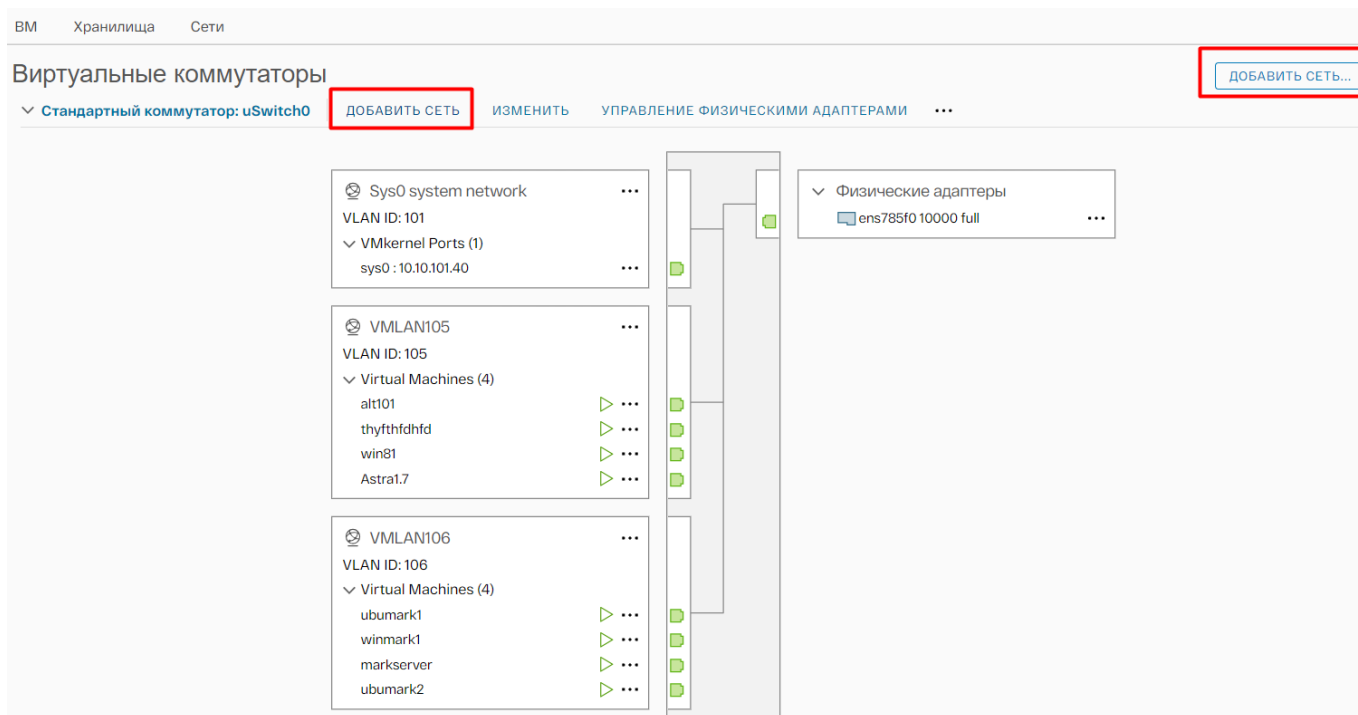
ВМ Хранилища Сети

Виртуальные коммутаторы

ДОБАВИТЬ СЕТЬ...

Стандартный коммутатор: uSwitch0 ДОБАВИТЬ СЕТЬ ИЗМЕНИТЬ УПРАВЛЕНИЕ ФИЗИЧЕСКИМИ АДАПТЕРАМИ ...

Sys0 system network ...
VLAN ID: 101
VMkernel Ports (1)
sys0 : 10.10.101.40 ...

Физические адаптеры
ens785f0 10000 full ...

VMLAN105 ...
VLAN ID: 105
Virtual Machines (4)
alt101 ...
thyfthfdhfd ...
win81 ...
Astra1.7 ...

VMLAN106 ...
VLAN ID: 106
Virtual Machines (4)
ubumark1 ...
winmark1 ...
markserver ...
ubumark2 ...